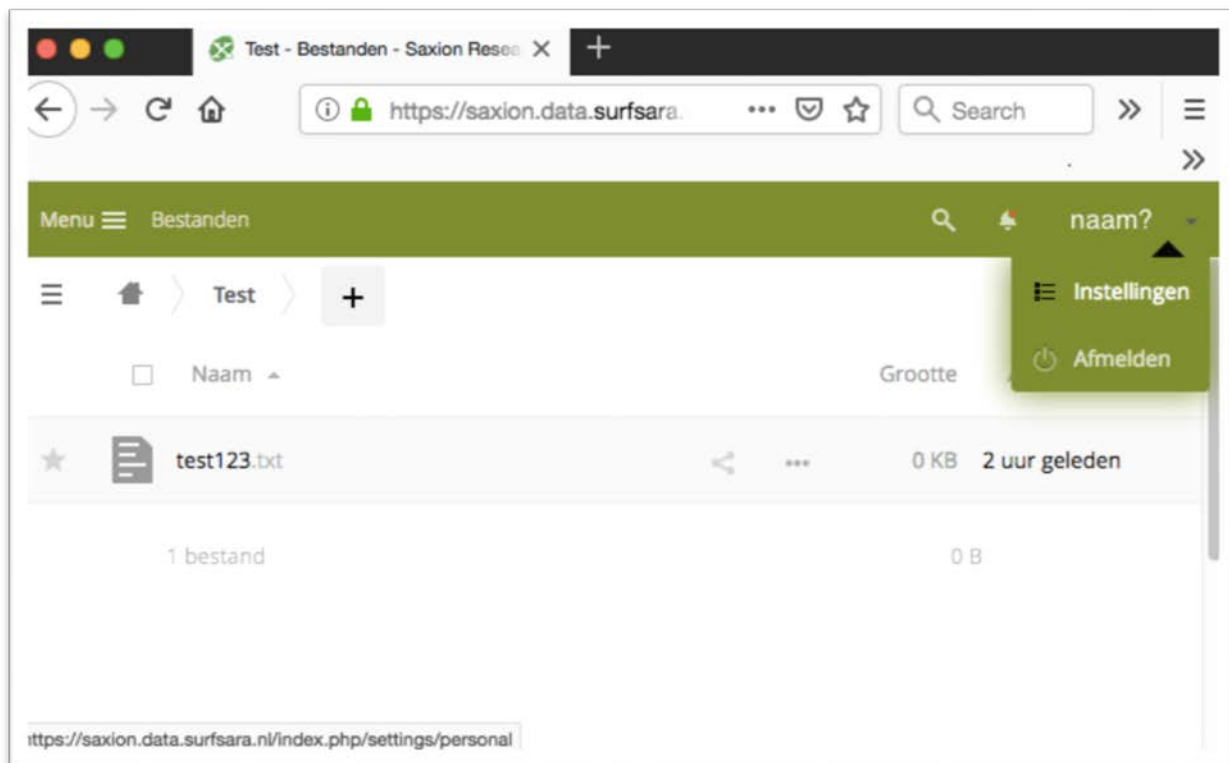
Test - Bestanden - Saxion Resea

https://saxion.data.surfsara.

Search

Menu Bestanden

naam?

Instellingen

Afmelden

Test

+

Naam

Grootte

test123.txt

0 KB

2 uur geleden

1 bestand

0 B

ttps://saxion.data.surfsara.nl/index.php/settings/personal